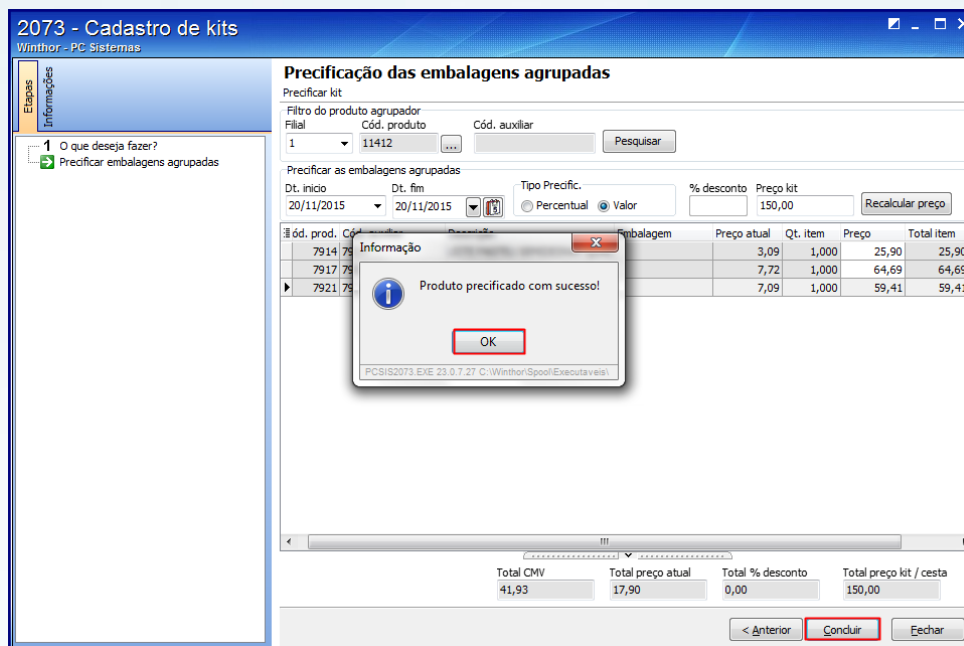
2073 - Cadastro de kits
Winthor - PC Sistemas

Etapas
Informações

1 O que deseja fazer?
Precificar embalagens agrupadas

Precificação das embalagens agrupadas
Precificar kit

Filtro do produto agrupador
Filial
1
Cód. produto
11412
...
Cód. auxiliar
Pesquisar

Precificar as embalagens agrupadas
Dt. inicio
20/11/2015
Dt. fim
20/11/2015
Tipo Precific.
Percentual
Valor
% desconto
Preço kit
150,00
Recalcular preço

| ód. prod. | Cód. auxiliar | Descrição | Embalagem | Preço atual | Qt. item | Preço | Total item |
|---|---|---|---|---|---|---|---|
| 7914 | 79 | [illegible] | | 3,09 | 1,000 | 25,90 | 25,90 |
| 7917 | 79 | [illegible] | | 7,72 | 1,000 | 64,69 | 64,69 |
| 7921 | 79 | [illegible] | | 7,09 | 1,000 | 59,41 | 59,41 |

Informação
Produto precificado com sucesso!
OK
PCSIS2073.EXE 23.0.7.27 C:\Winthor\Spool\Executaveis\

Total CMV
41,93
Total preço atual
17,90
Total % desconto
0,00
Total preço kit / cesta
150,00

< Anterior
Concluir
Fechar